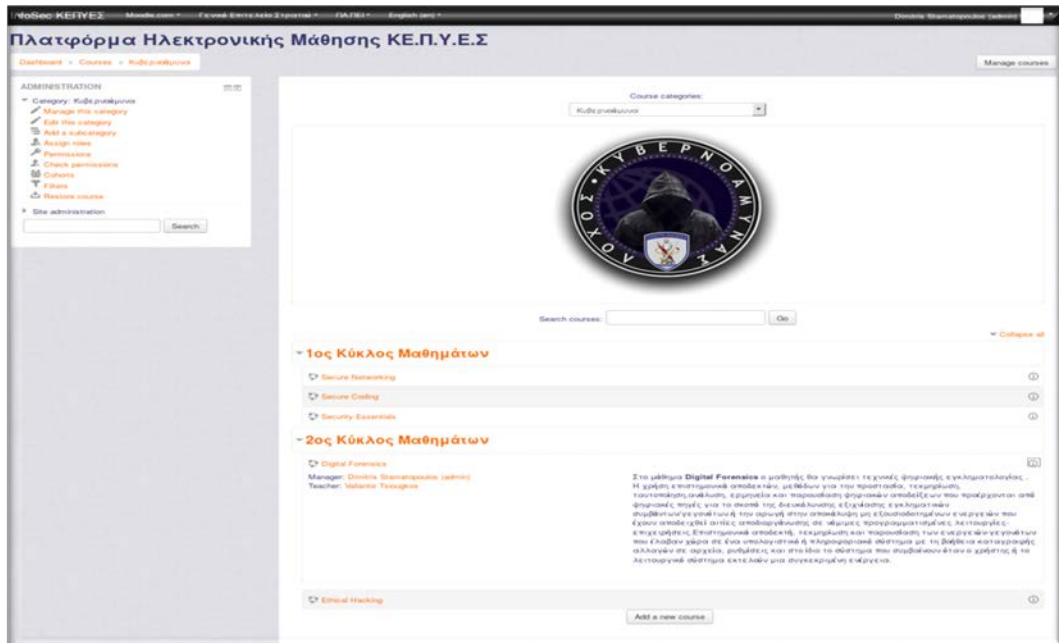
InfoSec ΚΕΠΥΕΣ   Moodle.com ▾   Γενικό Επιτελείο Στρατού ▾   ΠΑΠΕΙ ▾   English (en) ▾   Dimitris Stamatopoulos (admin)

Πλατφόρμα Ηλεκτρονικής Μάθησης ΚΕ.Π.Υ.Ε.Σ

Dashboard » Courses » Κυβερνοάμυνα

Manage courses

ADMINISTRATION

Category: Κυβερνοάμυνα
Manage this category
Edit this category
Add a subcategory
Assign roles
Permissions
Check permissions
Cohorts
Filters
Restore course

Site administration

Search

Course categories:
Κυβερνοάμυνα

ΚΥΒΕΡΝΟΑΜΥΝΑΣ ΛΟΧΟΣ

Search courses:   Go

Collapse all

1ος Κύκλος Μαθημάτων

Secure Networking

Secure Coding

Security Essentials

2ος Κύκλος Μαθημάτων

Digital Forensics

Manager: Dimitris Stamatopoulos (admin)
Teacher: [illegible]

Στο μάθημα Digital Forensics οι μαθητές θα γνωρίσει τεχνικές ψηφιακής εγκληματολογίας. Η χρήση επιστημονικά αποδεκτών μεθόδων για την προστασία, τεκμηρίωση, ταυτοποίηση, ανάλυση, ερμηνεία και παρουσίαση ψηφιακών αποδείξεων που προέρχονται από ψηφιακές πηγές για το σκοπό της διευκόλυνσης εξιχνίασης εγκληματικών συμβάντων/γεγονότων ή την αρωγή στην αποκάλυψη μη εξουσιοδοτημένων ενεργειών που έχουν αποδειχθεί αιτίες αποδιοργάνωσης σε νόμιμες προγραμματισμένες λειτουργίες-επιχειρήσεις. Επιστημονικά αποδεκτή, τεκμηρίωση και παρουσίαση των ενεργειών-γεγονότων που έλαβαν χώρα σε ένα υπολογιστικό ή πληροφοριακό σύστημα με τη βοήθεια καταγραφής αλλαγών σε αρχεία, ρυθμίσεις και στο ίδιο το σύστημα που συμβαίνουν όταν ο χρήστης ή το λειτουργικό σύστημα εκτελούν μια συγκεκριμένη ενέργεια.

Ethical Hacking

Add a new course